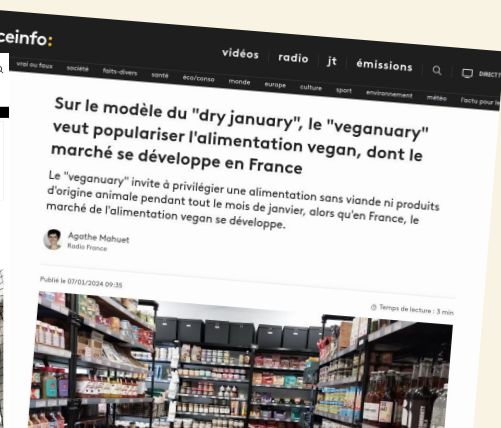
ceinfo:

vidéos radio jt émissions DIRECT

vrai ou faux société faits-divers santé éco/conso monde europe culture sport environnement météo l'actu pour le

Sur le modèle du "dry january", le "veganuary" veut populariser l'alimentation vegan, dont le marché se développe en France

Le "veganuary" invite à privilégier une alimentation sans viande ni produits d'origine animale pendant tout le mois de janvier, alors qu'en France, le marché de l'alimentation vegan se développe.

Agathe Mahuet
Radio France

Publié le 07/01/2024 09:35

Temps de lecture : 3 min